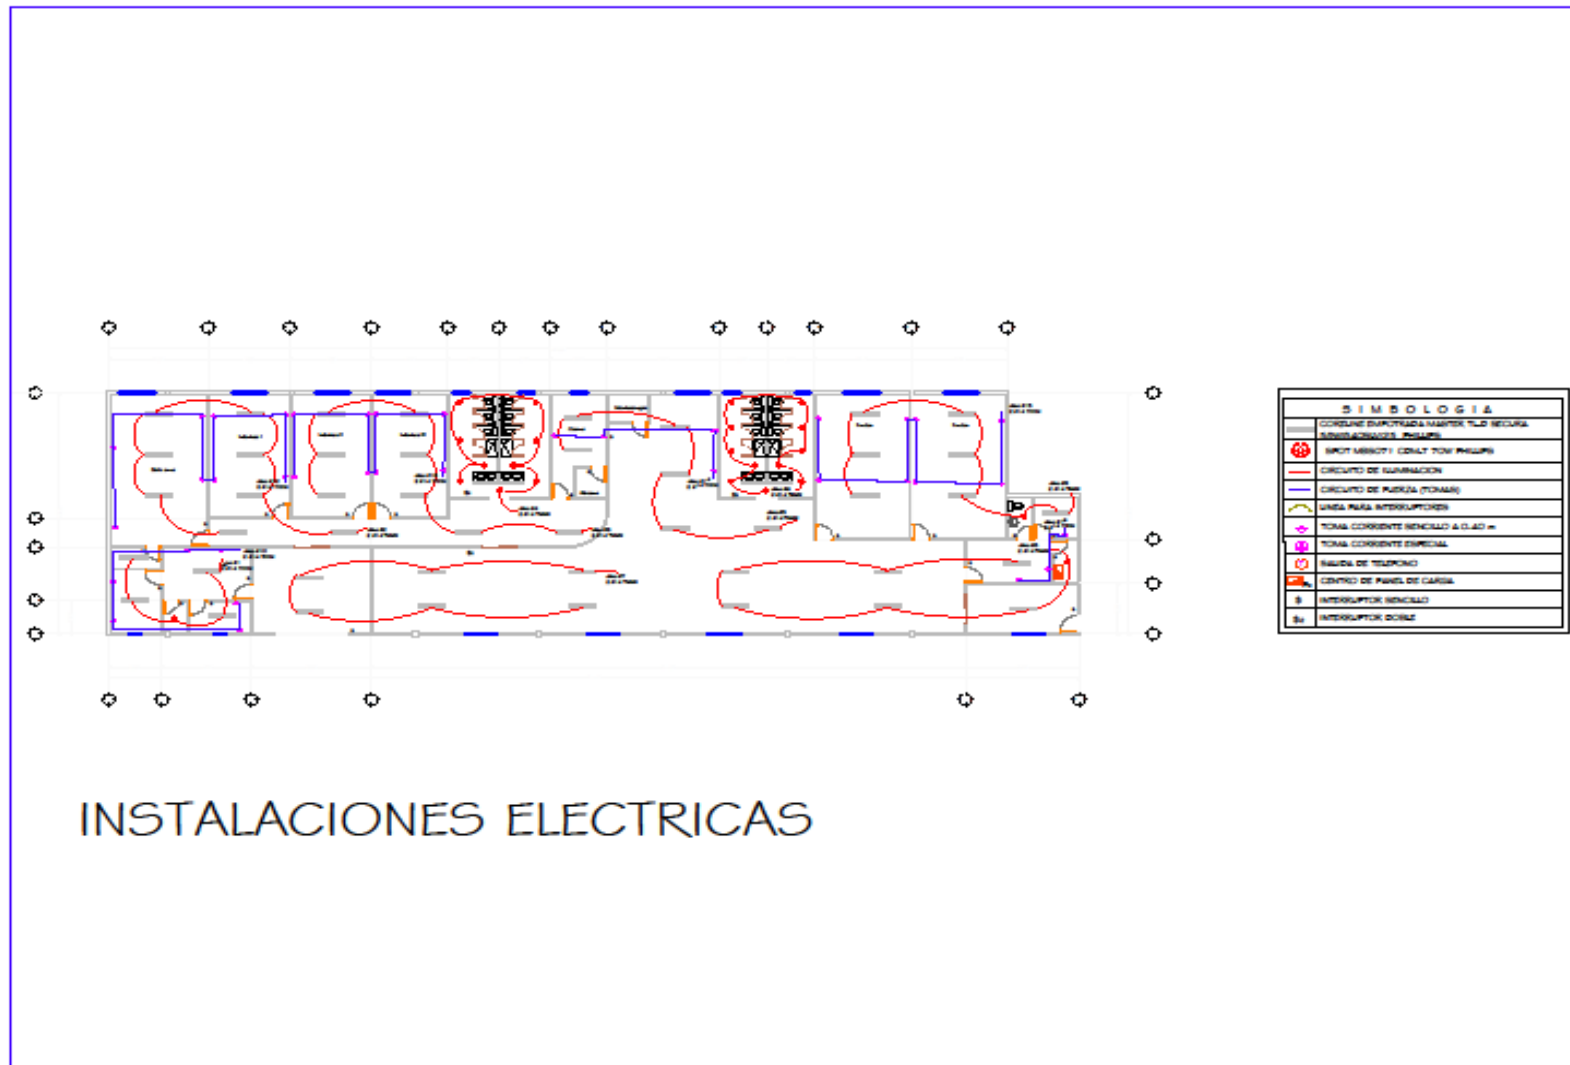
S I M B O L O G I A

CORELINE EMPOTRADA MASTER TL-D SECURA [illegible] PHILIPS

SPOT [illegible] PHILIPS

CIRCUITO DE ILUMINACION

CIRCUITO DE FUERZA (TOMAS)

LINEA PARA INTERRUPTORES

TOMA CORRIENTE SENCILLO A 0.40 m

TOMA CORRIENTE ESPECIAL

SALIDA DE TELEFONO

CENTRO DE PANEL DE CARGA

INTERRUPTOR SENCILLO

INTERRUPTOR DOBLE

INSTALACIONES ELECTRICAS